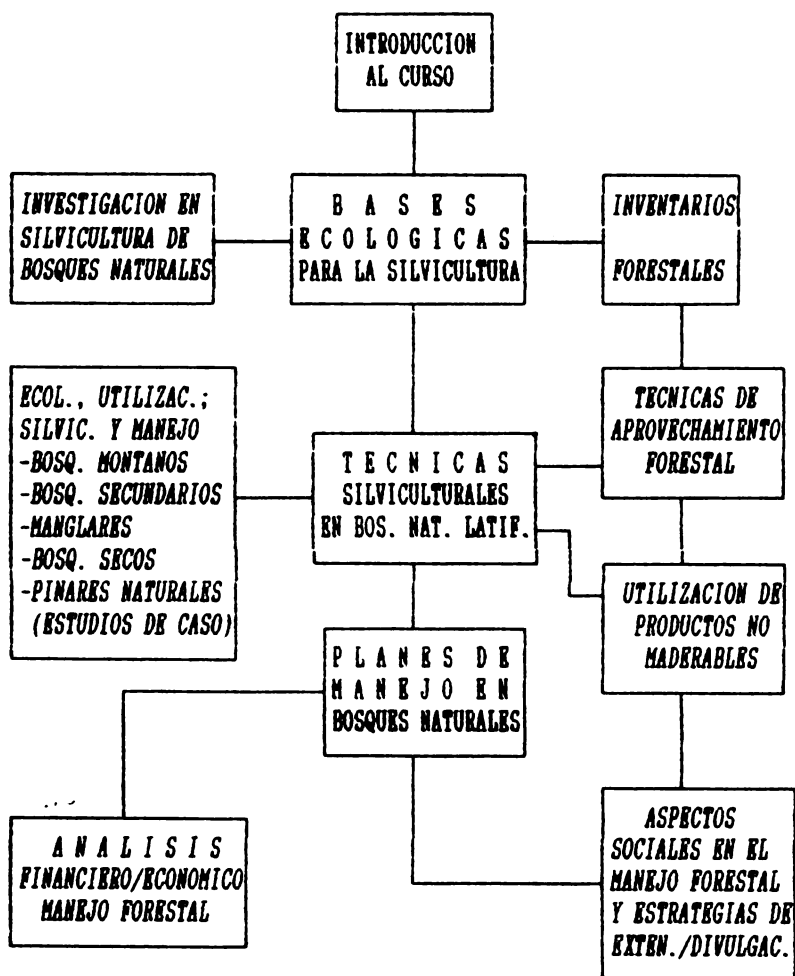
INTRODUCCION AL CURSO

INVESTIGACION EN SILVICULTURA DE BOSQUES NATURALES

B A S E S E C O L O G I C A S PARA LA SILVICULTURA

INVENTARIOS FORESTALES

ECOL., UTILIZAC.; SILVIC. Y MANEJO
-BOSQ. MONTANOS
-BOSQ. SECUNDARIOS
-MANGLARES
-BOSQ. SECOS
-PINARES NATURALES
(ESTUDIOS DE CASO)

T E C N I C A S SILVICULTURALES EN BOS. NAT. LATIF.

TECNICAS DE APROVECHAMIENTO FORESTAL

UTILIZACION DE PRODUCTOS NO MADERABLES

P L A N E S D E M A N E J O E N BOSQUES NATURALES

A N A L I S I S FINANCIERO/ECONOMICO MANEJO FORESTAL

ASPECTOS SOCIALES EN EL MANEJO FORESTAL Y ESTRATEGIAS DE EXTEN./DIVULGAC.